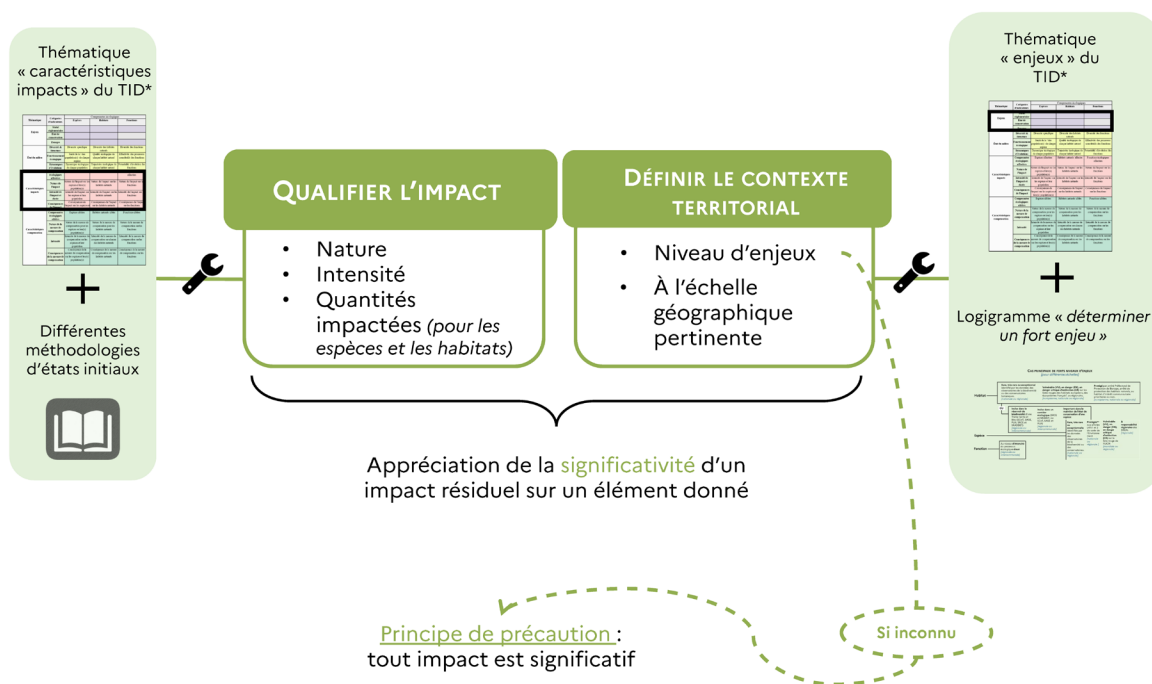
Thématique « caractéristiques impacts » du TID*

+

Différentes méthodologies d'états initiaux

QUALIFIER L'IMPACT

- Nature
- Intensité
- Quantités impactées *(pour les espèces et les habitats)*

DÉFINIR LE CONTEXTE TERRITORIAL

- Niveau d'enjeux
- À l'échelle géographique pertinente

Thématique « enjeux » du TID*

+

Logigramme « *déterminer un fort enjeu* »

Appréciation de la significativité d'un impact résiduel sur un élément donné

Principe de précaution : tout impact est significatif

Si inconnu